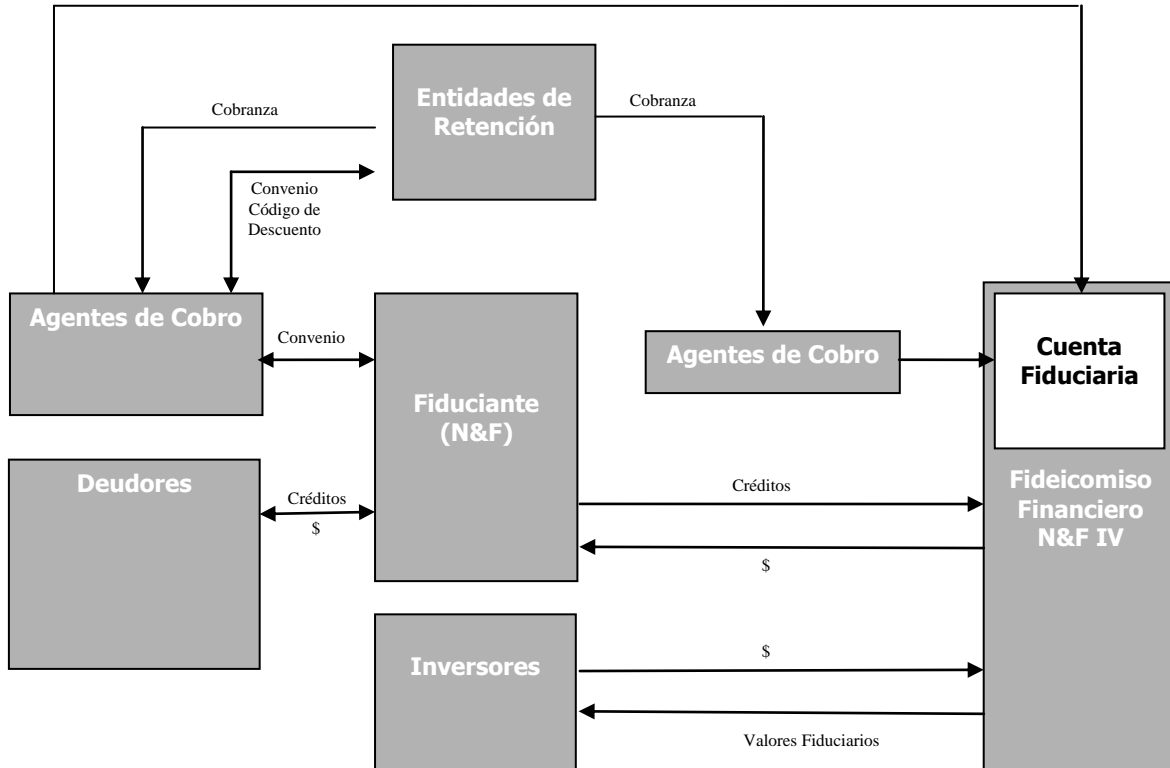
Entidades de Retención

Cobranza

Cobranza

Convenio Código de Descuento

Agentes de Cobro

Convenio

Agentes de Cobro

Cuenta Fiduciaria

Fiduciante (N&F)

Deudores

Créditos

$

Créditos

Fideicomiso Financiero N&F IV

$

Inversores

$

Valores Fiduciarios